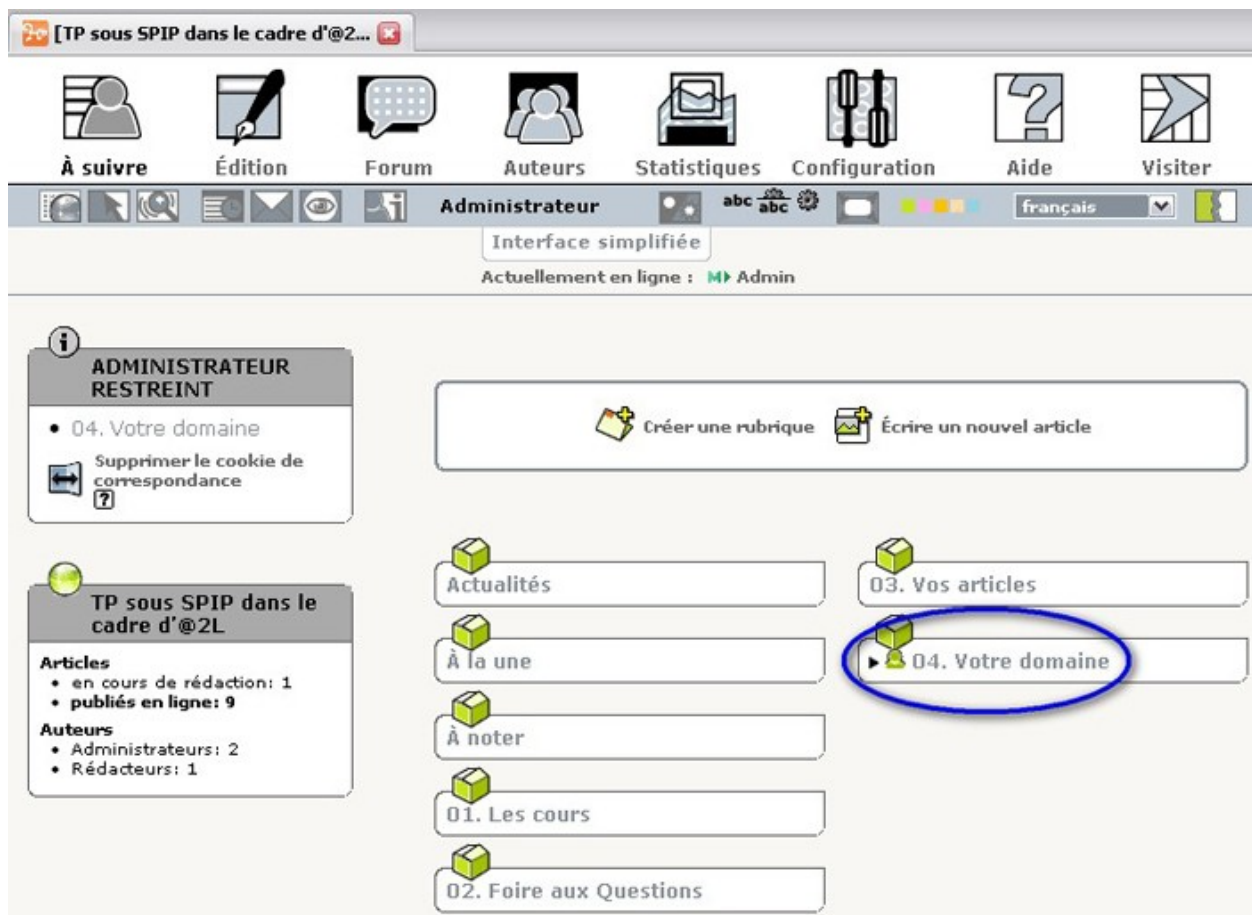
[TP sous SPIP dans le cadre d'@2...

À suivre Édition Forum Auteurs Statistiques Configuration Aide Visiter

Administrateur

abc abc

français

Interface simplifiée

Actuellement en ligne : Admin

ADMINISTRATEUR RESTREINT

• 04. Votre domaine

Supprimer le cookie de correspondance
?

Créer une rubrique Écrire un nouvel article

TP sous SPIP dans le cadre d'@2L

Articles
• en cours de rédaction: 1
• publiés en ligne: 9

Auteurs
• Administrateurs: 2
• Rédacteurs: 1

Actualités

03. Vos articles

À la une

04. Votre domaine

À noter

01. Les cours

02. Foire aux Questions